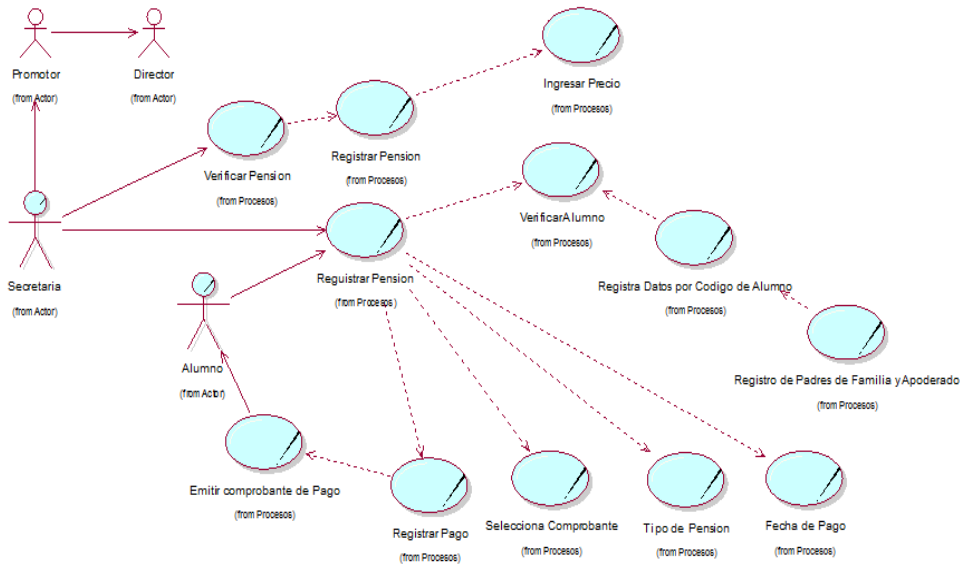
Promotor
(from Actor)

Director
(from Actor)

Ingresar Precio
(from Procesos)

Registrar Pension
(from Procesos)

Verificar Pension
(from Procesos)

Secretaria
(from Actor)

VerificarAlumno
(from Procesos)

Reguistrar Pension
(from Procesos)

Registra Datos por Codigo de Alumno
(from Procesos)

Alumno
(from Actor)

Registro de Padres de Familia yApoderado
(from Procesos)

Emitir comprobante de Pago
(from Procesos)

Registrar Pago
(from Procesos)

Selecciona Comprobante
(from Procesos)

Tipo de Pension
(from Procesos)

Fecha de Pago
(from Procesos)